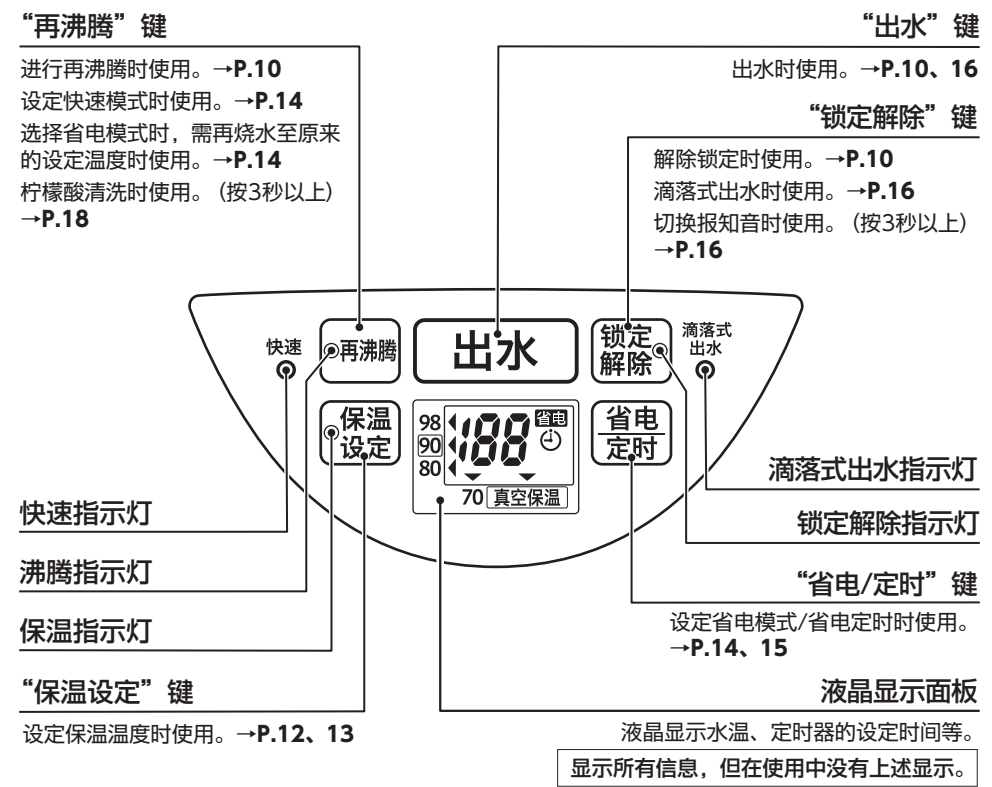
“再沸腾”键

进行再沸腾时使用。→P.10
设定快速模式时使用。→P.14
选择省电模式时，需再烧水至原来的设定温度时使用。→P.14
柠檬酸清洗时使用。（按3秒以上）→P.18

“出水”键

出水时使用。→P.10、16

“锁定解除”键

解除锁定时使用。→P.10
滴落式出水时使用。→P.16
切换报知音时使用。（按3秒以上）→P.16

快速
再沸腾
出水
锁定解除
滴落式出水
保温设定
98
90
80
188
省电
70 真空保温
省电定时

滴落式出水指示灯

快速指示灯

锁定解除指示灯

沸腾指示灯

“省电/定时”键

设定省电模式/省电定时时使用。→P.14、15

保温指示灯

“保温设定”键

液晶显示面板

设定保温温度时使用。→P.12、13

液晶显示水温、定时器的设定时间等。

显示所有信息，但在使用中没有上述显示。